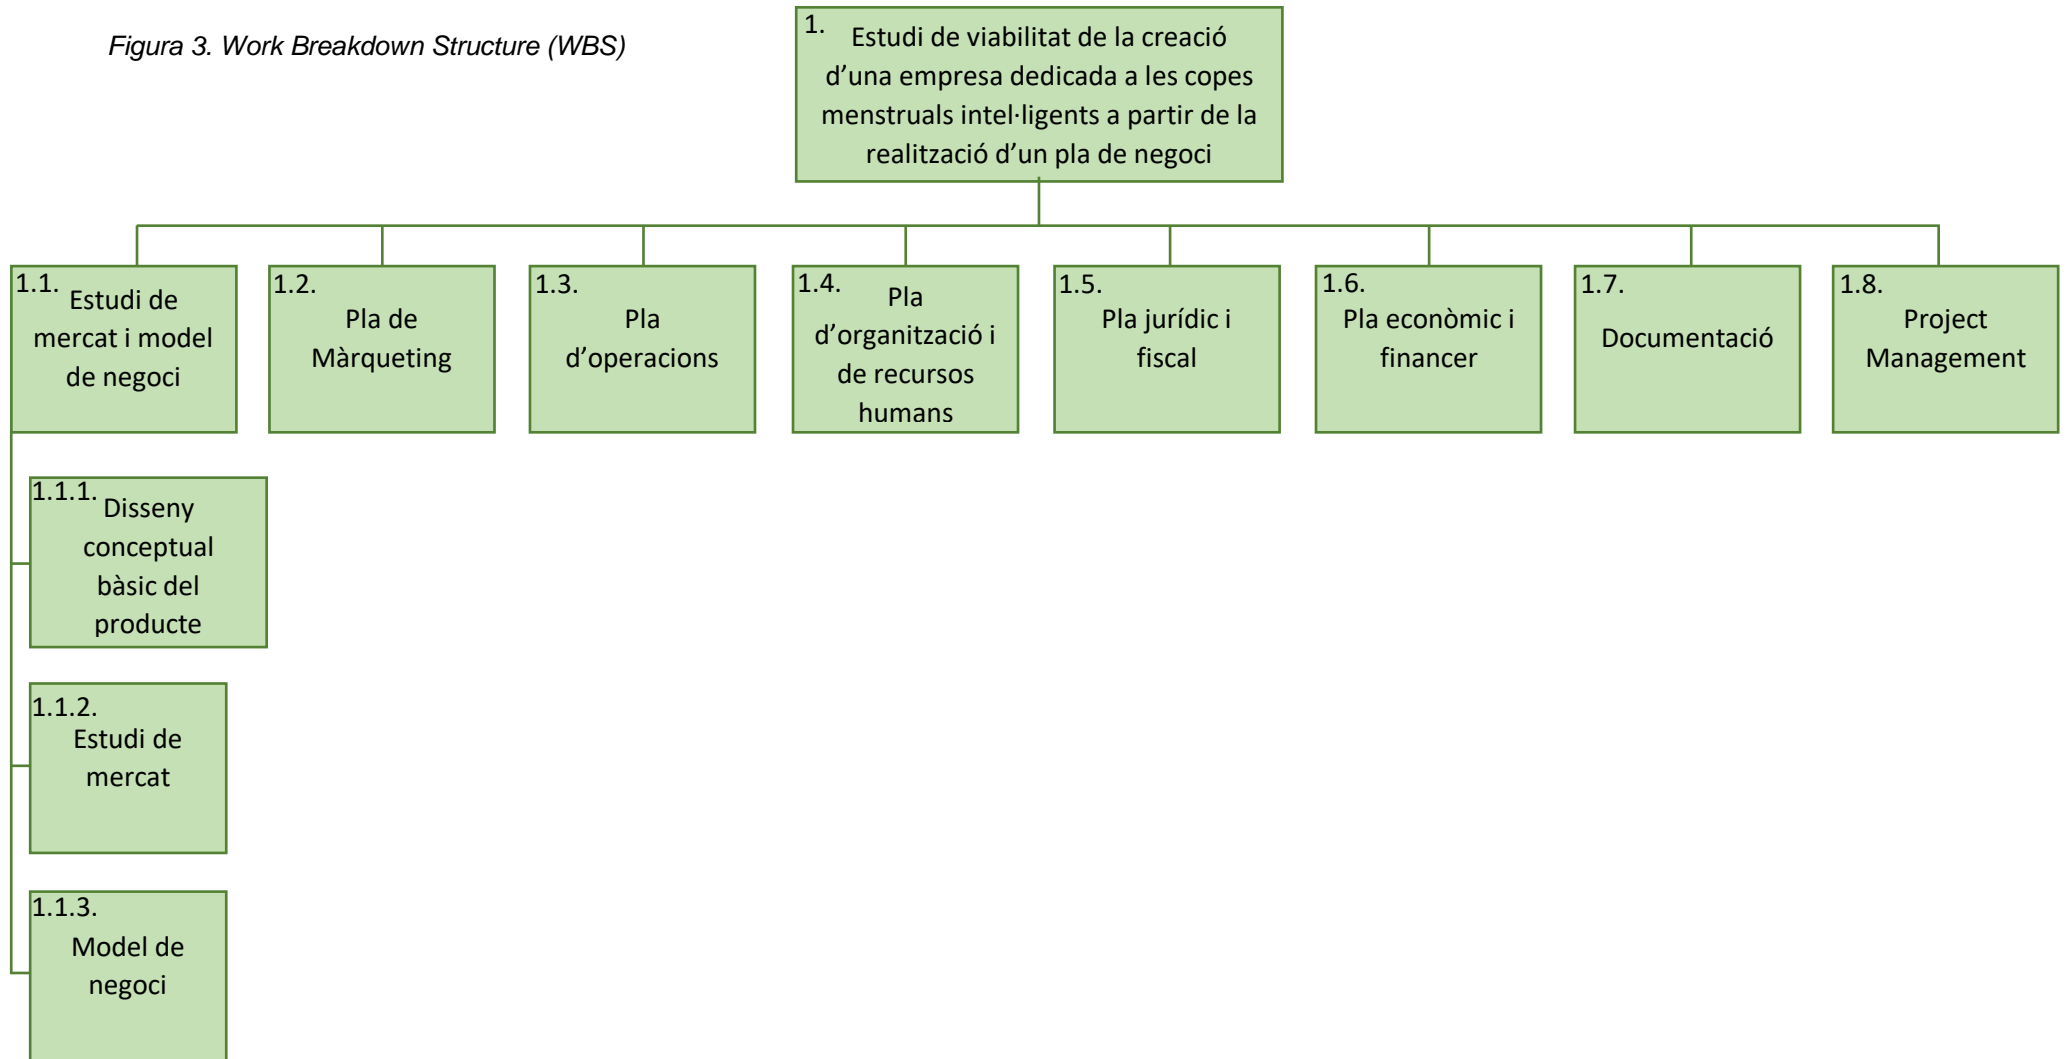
Figura 3. Work Breakdown Structure (WBS)

1. Estudi de viabilitat de la creació d'una empresa dedicada a les copes menstruals intel·ligents a partir de la realització d'un pla de negoci

1.1. Estudi de mercat i model de negoci

1.2. Pla de Màrqueting

1.3. Pla d'operacions

1.4. Pla d'organització i de recursos humans

1.5. Pla jurídic i fiscal

1.6. Pla econòmic i financer

1.7. Documentació

1.8. Project Management

1.1.1. Disseny conceptual bàsic del producte

1.1.2. Estudi de mercat

1.1.3. Model de negoci